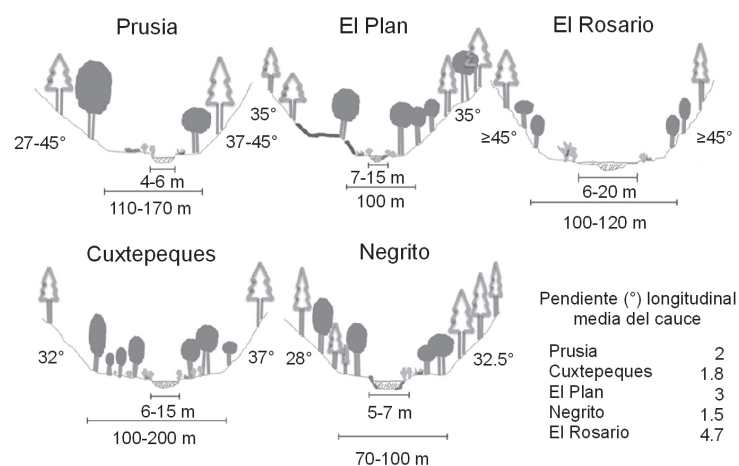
Prusia

27-45°

37-45°

4-6 m

110-170 m

El Plan

35°

35°

7-15 m

100 m

El Rosario

≥45°

≥45°

6-20 m

100-120 m

Cuxtepeques

32°

37°

6-15 m

100-200 m

Negrito

28°

32.5°

5-7 m

70-100 m

Pendiente (°) longitudinal media del cauce

| | |
|---|---|
| Prusia | 2 |
| Cuxtepeques | 1.8 |
| El Plan | 3 |
| Negrito | 1.5 |
| El Rosario | 4.7 |